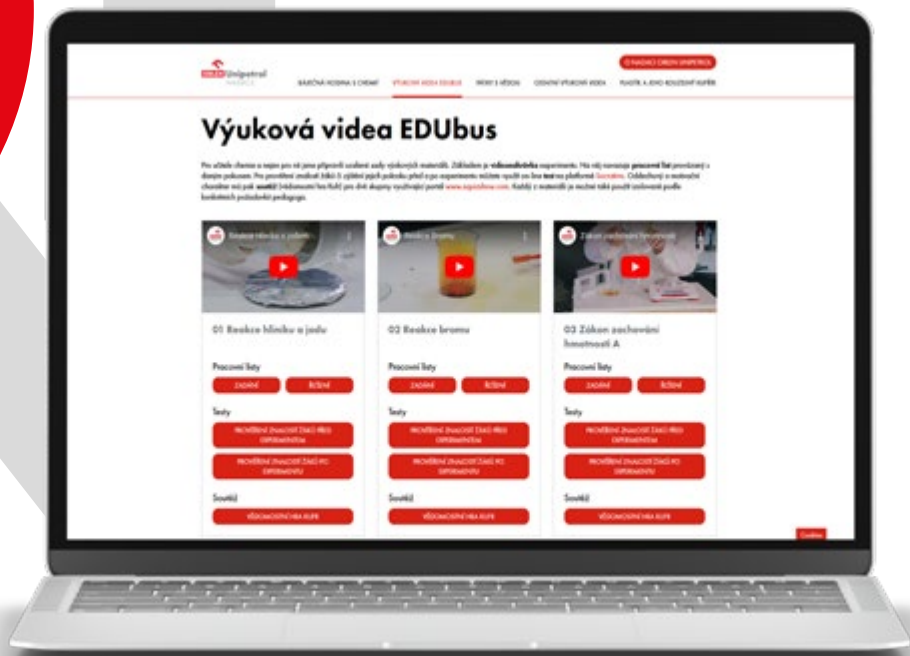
ORLEN Unipetrol NADACE

O NADACI ORLEN UNIPETROL

BÁJEČNÁ HODINA S CHEMIÍ   VÝUKOVÁ VIDEA EDUBUS   POKUSY S VĚDOU   OSTATNÍ VÝUKOVÁ VIDEA   PLASTÍK A JEHO KOUZELNÝ KUFŘÍK

Výuková videa EDUbus

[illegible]

Reakce hliníku s jodem

01 Reakce hliníku a jodu

Pracovní listy

ZADÁNÍ   ŘEŠENÍ

Testy

PROVĚŘENÍ ZNALOSTÍ ŽÁKŮ PŘED EXPERIMENTEM

PROVĚŘENÍ ZNALOSTÍ ŽÁKŮ PO EXPERIMENTU

Soutěž

VĚDOMOSTNÍ HRA KUPÍK

Reakce bromu

02 Reakce bromu

Pracovní listy

ZADÁNÍ   ŘEŠENÍ

Testy

PROVĚŘENÍ ZNALOSTÍ ŽÁKŮ PŘED EXPERIMENTEM

PROVĚŘENÍ ZNALOSTÍ ŽÁKŮ PO EXPERIMENTU

Soutěž

VĚDOMOSTNÍ HRA KUPÍK

Zákon zachování hmotnosti

03 Zákon zachování hmotnosti A

Pracovní listy

ZADÁNÍ   ŘEŠENÍ

Testy

PROVĚŘENÍ ZNALOSTÍ ŽÁKŮ PŘED EXPERIMENTEM

PROVĚŘENÍ ZNALOSTÍ ŽÁKŮ PO EXPERIMENTU

Soutěž

VĚDOMOSTNÍ HRA KUPÍK

Cookies